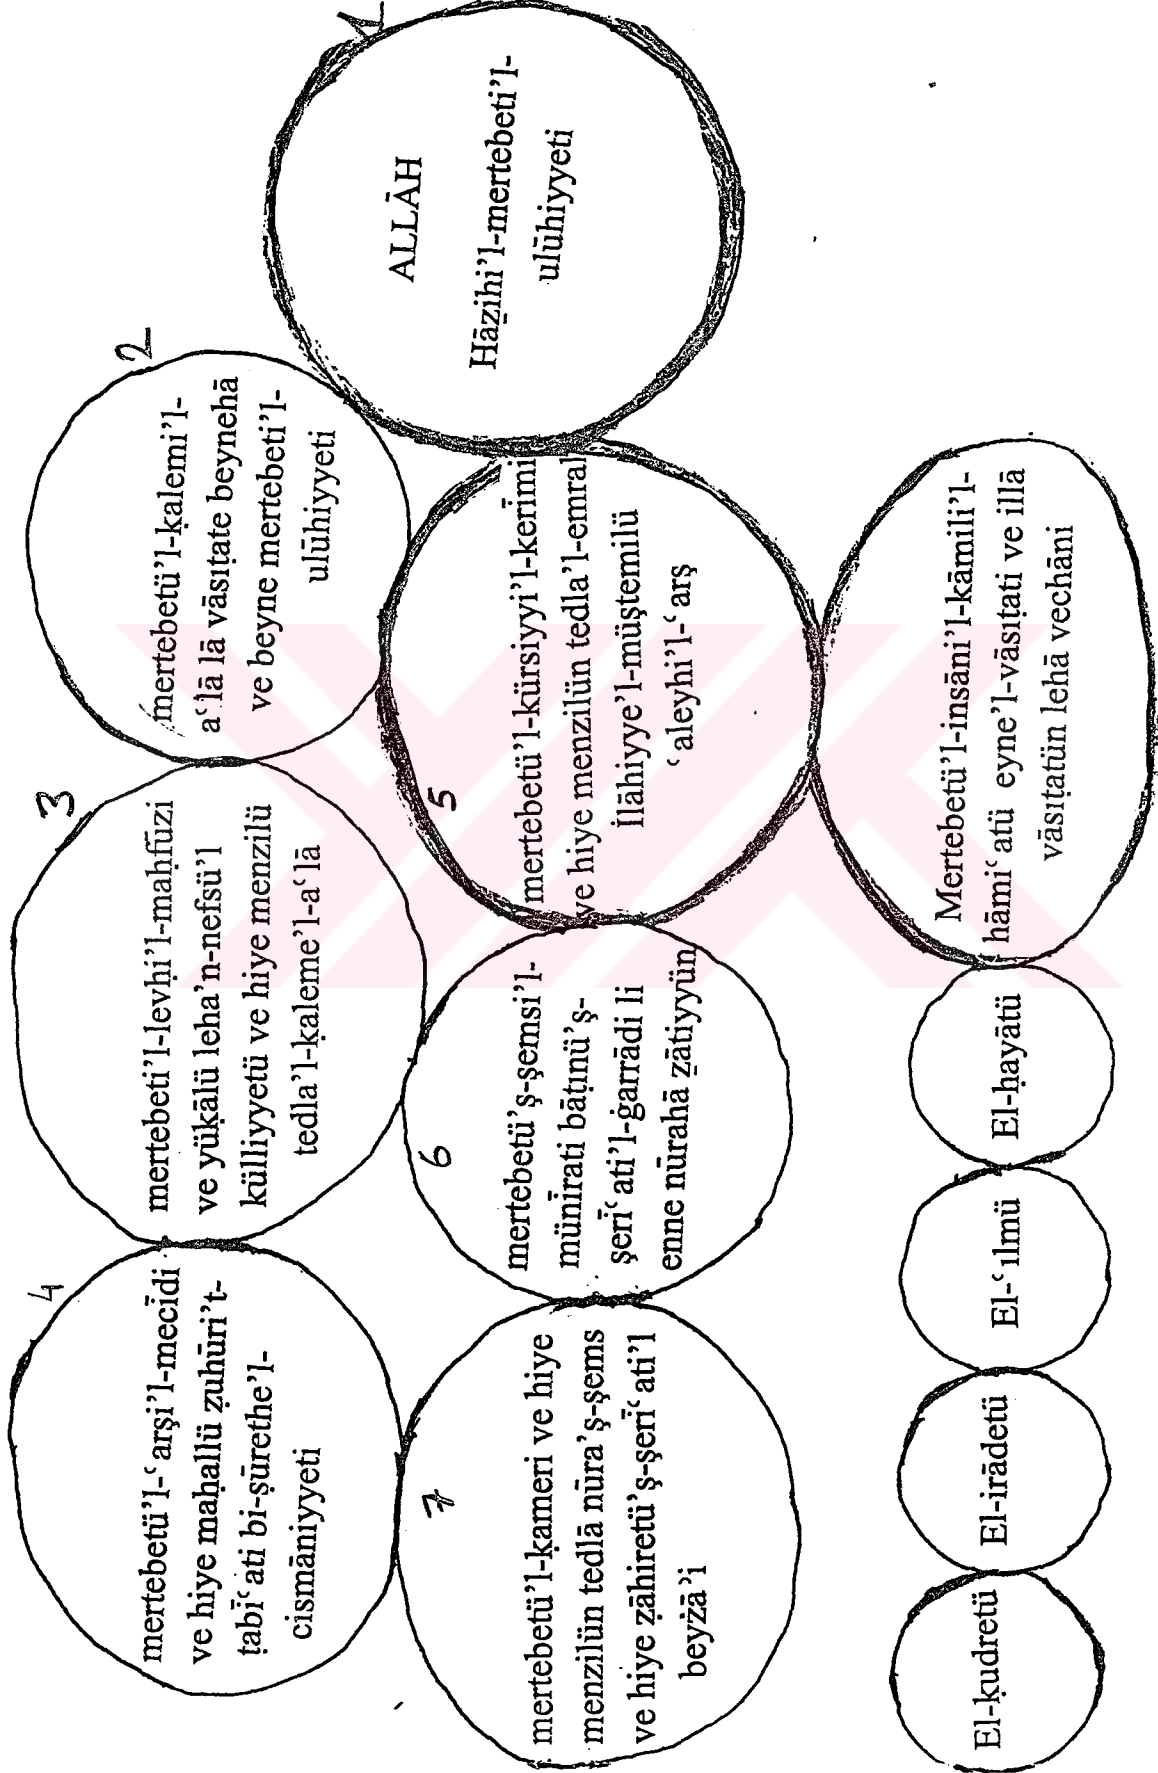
1

ALLĀH

Hāẕihi'l-mertebeti'l-ulūhiyyeti

2

mertebetü'l-ḳalemi'l-a'lā lā vāsıṭate beynehā ve beyne mertebeti'l-ulūhiyyeti

5

mertebetü'l-kürsiyyi'l-kerīmi ve hiye menzilün tedla'l-emrü'l-ilāhiyye'l-müştemilü 'aleyhi'l-'arş

Mertebetü'l-insāni'l-kāmili'l-hāmi'atü eyne'l-vāsıṭati ve illā vāsıṭatün lehā vechāni

3

mertebetü'l-levḥi'l-maḥfūẓi ve yükālü leha'n-nefsü'l külliyyetü ve hiye menzilü tedla'l-ḳaleme'l-a'lā

6

mertebetü'ş-şemsi'l-münīrati bāṭınü'ş-şerī'ati'l-ġarrādi li enne nūrahā ẕātiyyün

El-ḥayātü

4

mertebetü'l-'arşi'l-mecīdi ve hiye maḥallü ẓuhūri't-ṭabī'ati bi-ṣūrethe'l-cismāniyyeti

7

mertebetü'l-ḳameri ve hiye menzilün tedlā nūra'ş-şems ve hiye ẓāhiretü'ş-şerī'ati'l beyżā'i

El-'ılmü

El-irādetü

El-ḳudretü